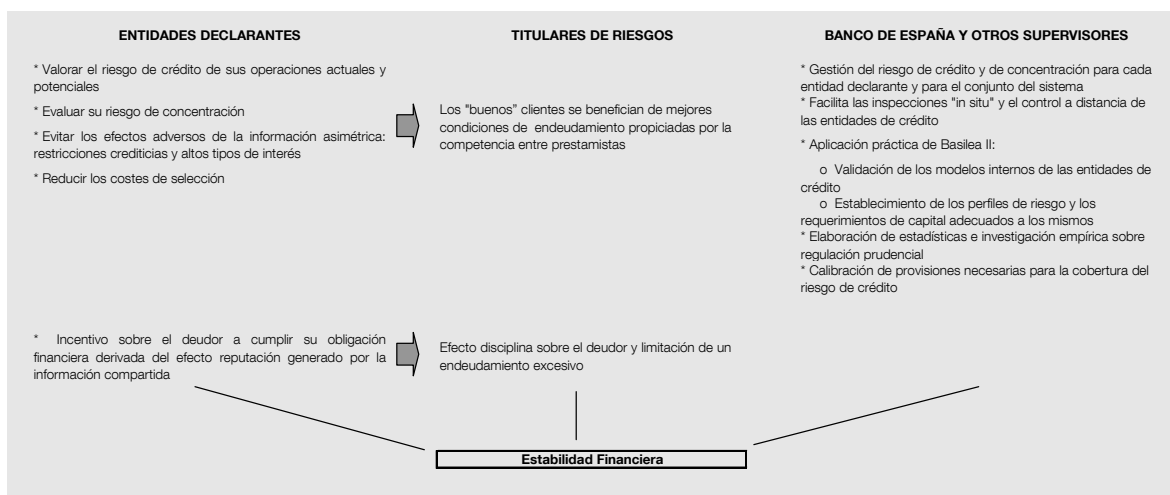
ENTIDADES DECLARANTES

* Valorar el riesgo de crédito de sus operaciones actuales y potenciales

* Evaluar su riesgo de concentración

* Evitar los efectos adversos de la información asimétrica: restricciones crediticias y altos tipos de interés

* Reducir los costes de selección

* Incentivo sobre el deudor a cumplir su obligación financiera derivada del efecto reputación generado por la información compartida

TITULARES DE RIESGOS

Los "buenos" clientes se benefician de mejores condiciones de endeudamiento propiciadas por la competencia entre prestamistas

Efecto disciplina sobre el deudor y limitación de un endeudamiento excesivo

BANCO DE ESPAÑA Y OTROS SUPERVISORES

* Gestión del riesgo de crédito y de concentración para cada entidad declarante y para el conjunto del sistema
* Facilita las inspecciones "in situ" y el control a distancia de las entidades de crédito

* Aplicación práctica de Basilea II:

o Validación de los modelos internos de las entidades de crédito
o Establecimiento de los perfiles de riesgo y los requerimientos de capital adecuados a los mismos
* Elaboración de estadísticas e investigación empírica sobre regulación prudencial
* Calibración de provisiones necesarias para la cobertura del riesgo de crédito

Estabilidad Financiera